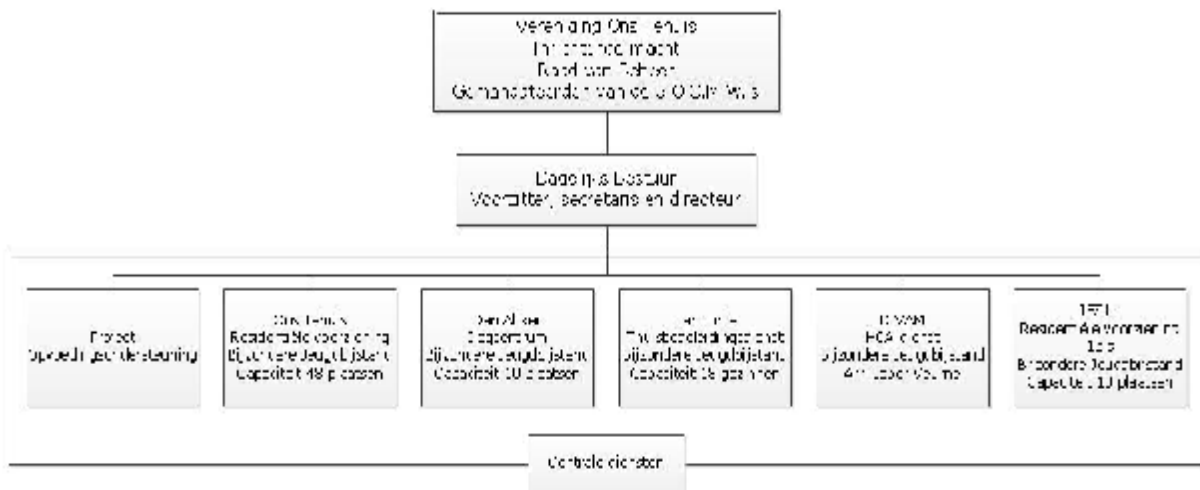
Vereniging Ons Tehuis
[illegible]
Raad van Toezicht
Gemandateerden van de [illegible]

Dagelijks Bestuur
Voorzitter, secretaris en directeur

Project
Opvoedingsondersteuning

Ons Tehuis
Residentiële voorziening
Bijzondere jeugdbijstand
Capaciteit 48 plaatsen

Den Akker
Dagcentrum
Bijzondere jeugdbijstand
Capaciteit 10 plaatsen

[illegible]
Thuisbegeleidingsdienst
Bijzondere jeugdbijstand
Capaciteit 39 gezinnen

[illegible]
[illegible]
Bijzondere jeugdbijstand
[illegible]

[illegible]
Residentiële voorziening
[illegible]
Bijzondere jeugdbijstand
Capaciteit 10 plaatsen

Centrale diensten